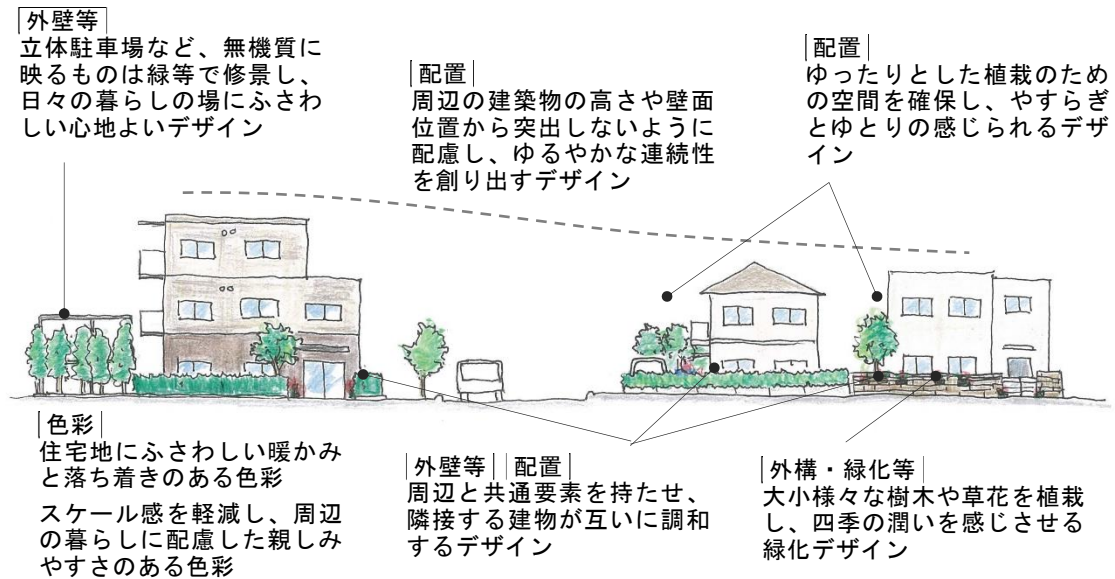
外壁等
立体駐車場など、無機質に映るものは緑等で修景し、日々の暮らしの場にふさわしい心地よいデザイン

配置
周辺の建築物の高さや壁面位置から突出しないように配慮し、ゆるやかな連続性を創り出すデザイン

配置
ゆったりとした植栽のための空間を確保し、やすらぎとゆとりの感じられるデザイン

色彩
住宅地にふさわしい暖かみと落ち着きのある色彩

スケール感を軽減し、周辺の暮らしに配慮した親しみやすさのある色彩

外壁等 配置
周辺と共通要素を持たせ、隣接する建物が互いに調和するデザイン

外構・緑化等
大小様々な樹木や草花を植栽し、四季の潤いを感じさせる緑化デザイン